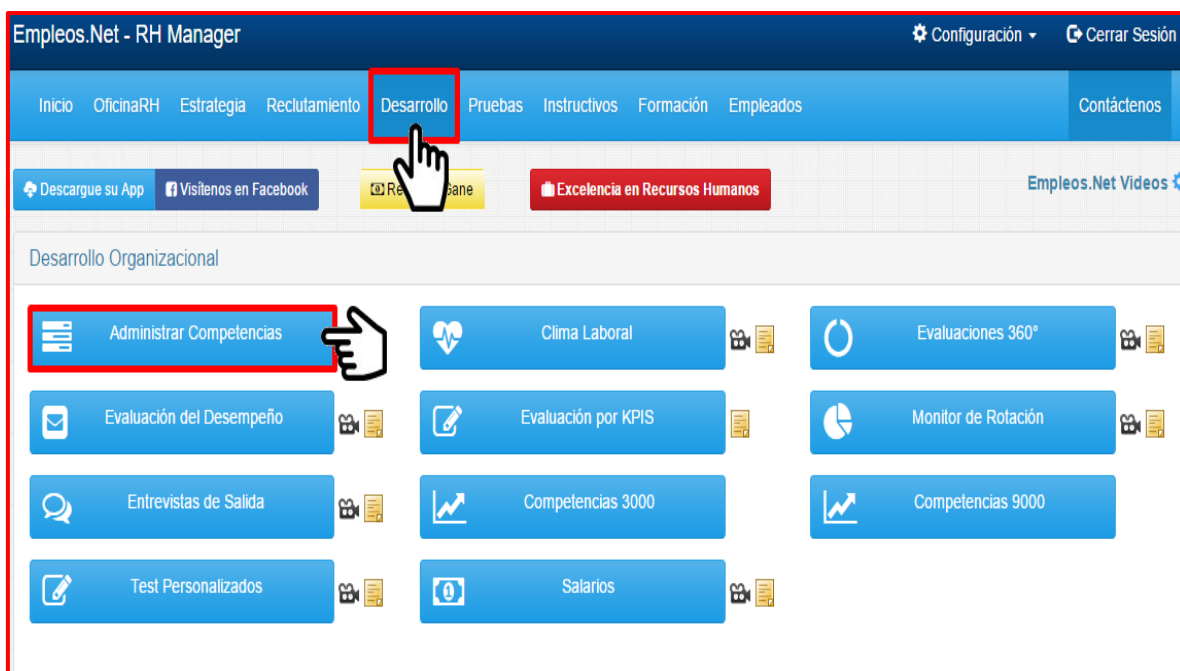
Empleos.Net - RH Manager

Configuración

Cerrar Sesión

Inicio OficinaRH Estrategia Reclutamiento Desarrollo Pruebas Instructivos Formación Empleados

Contáctenos

Descargue su App

Visítenos en Facebook

Re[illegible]Gane

Excelencia en Recursos Humanos

Empleos.Net Videos

Desarrollo Organizacional

Administrar Competencias

Clima Laboral

Evaluaciones 360°

Evaluación del Desempeño

Evaluación por KPIS

Monitor de Rotación

Entrevistas de Salida

Competencias 3000

Competencias 9000

Test Personalizados

Salarios